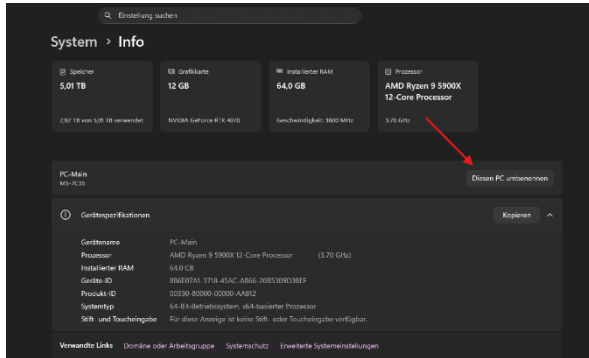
Einstellung suchen

System › Info

Speicher
5,01 TB
2,92 TB von 5,01 TB verwendet

Grafikkarte
12 GB
NVIDIA GeForce RTX 4070

Installierter RAM
64,0 GB
Geschwindigkeit: 3600 MHz

Prozessor
AMD Ryzen 9 5900X 12-Core Processor
3.70 GHz

PC-Main
MS-7C35

Diesen PC umbenennen

Gerätespezifikationen

Kopieren

| | |
|---|---|
| Gerätename | PC-Main |
| Prozessor | AMD Ryzen 9 5900X 12-Core Processor (3.70 GHz) |
| Installierter RAM | 64,0 GB |
| Geräte-ID | 8B6E07A1-3718-45AC-AB66-2085309D38EF |
| Produkt-ID | 00330-80000-00000-AA812 |
| Systemtyp | 64-Bit-Betriebssystem, x64-basierter Prozessor |
| Stift- und Toucheingabe | Für diese Anzeige ist keine Stift- oder Toucheingabe verfügbar. |

Verwandte Links Domäne oder Arbeitsgruppe Systemschutz Erweiterte Systemeinstellungen